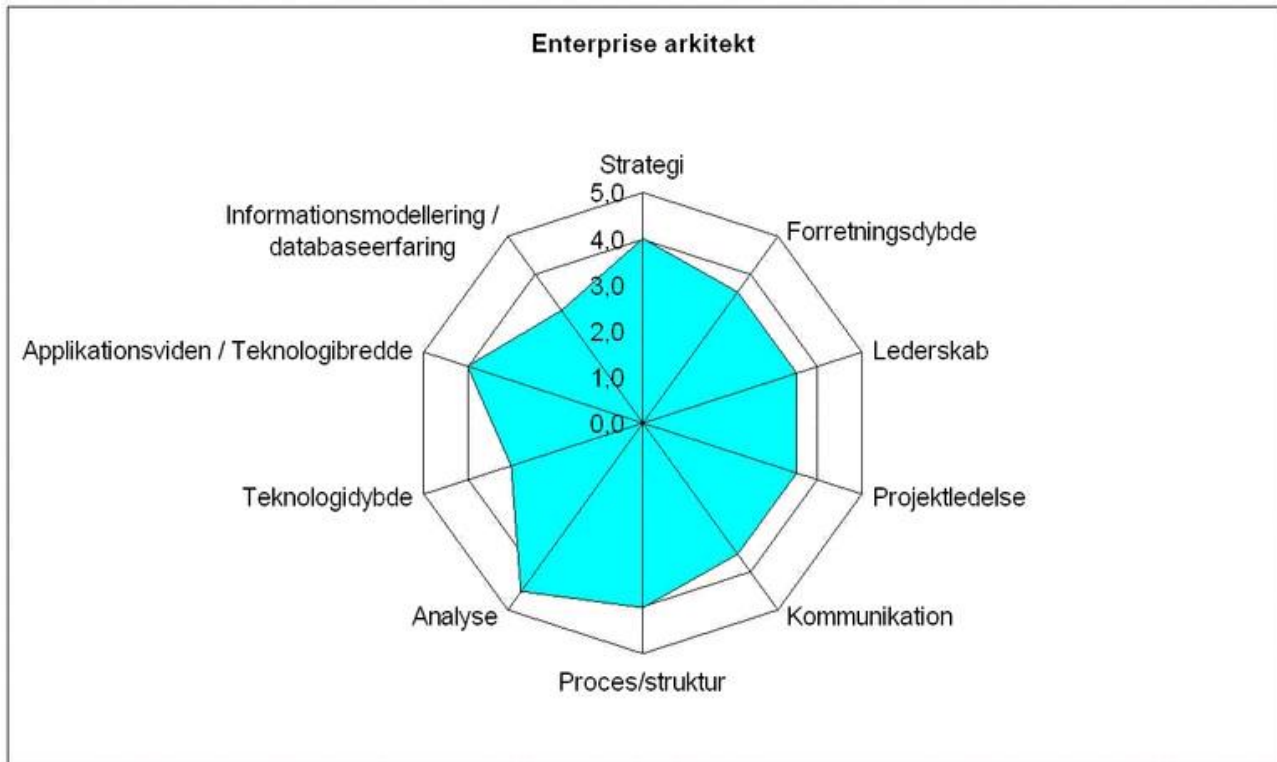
Enterprise arkitekt

Strategi

5,0

4,0

3,0

2,0

1,0

0,0

Forretningsdybde

Lederskab

Projektledelse

Kommunikation

Proces/struktur

Analyse

Teknologidybde

Applikationsviden / Teknologibredde

Informationsmodellering / databaseerfaring